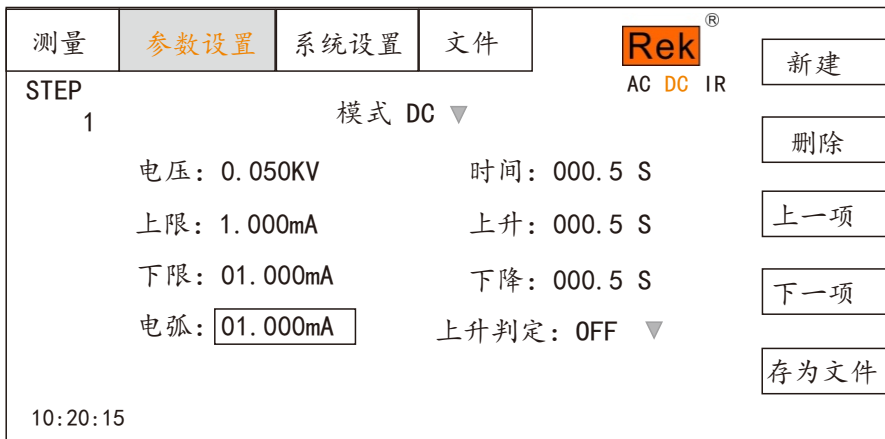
测量 参数设置 系统设置 文件

Rek®
AC DC IR

新建

删除

上一项

下一项

存为文件

STEP
1

模式 DC ▼

电压：0.050KV
时间：000.5 S

上限：1.000mA
上升：000.5 S

下限：01.000mA
下降：000.5 S

电弧：01.000mA
上升判定：OFF ▼

10:20:15